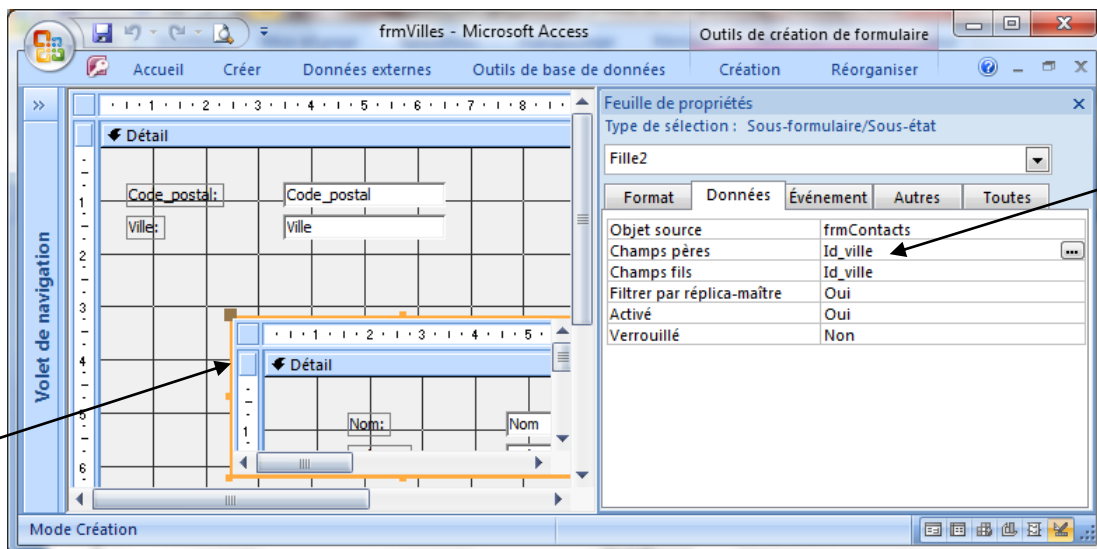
frmVilles - Microsoft Access

Outils de création de formulaire

Accueil Créer Données externes Outils de base de données Création Réorganiser

Volet de navigation

Détail

Code_postal: Code_postal

Ville: Ville

Détail

Nom: Nom

Feuille de propriétés

Type de sélection : Sous-formulaire/Sous-état

Fille2

Format Données Événement Autres Toutes

| | |
|---|---|
| Objet source | frmContacts |
| Champs pères | Id_ville |
| Champs fils | Id_ville |
| Filtrer par réplica-maître | Oui |
| Activé | Oui |
| Verrouillé | Non |

Mode Création